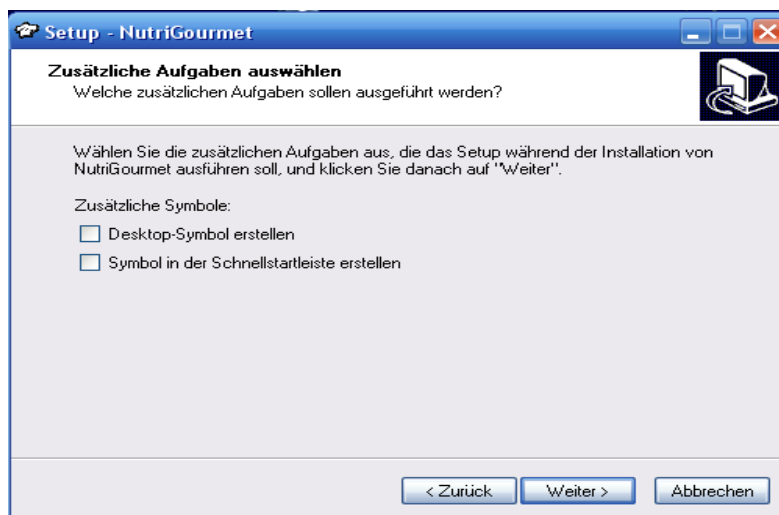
Setup - NutriGourmet

Zusätzliche Aufgaben auswählen
Welche zusätzlichen Aufgaben sollen ausgeführt werden?

Wählen Sie die zusätzlichen Aufgaben aus, die das Setup während der Installation von NutriGourmet ausführen soll, und klicken Sie danach auf "Weiter".

Zusätzliche Symbole:

Desktop-Symbol erstellen

Symbol in der Schnellstartleiste erstellen

< Zurück
Weiter >
Abbrechen